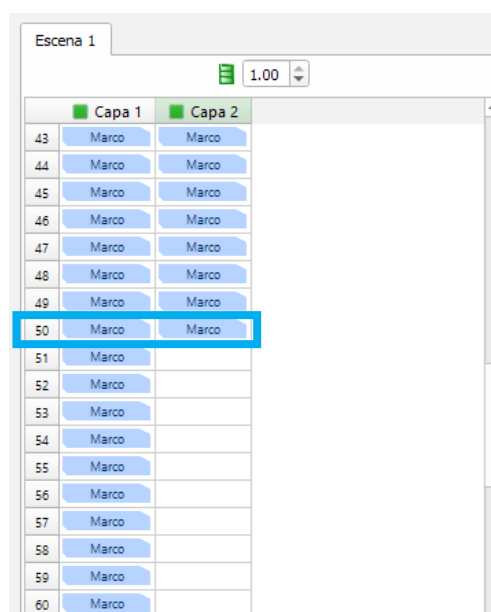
Escena 1

1.00

| | Capa 1 | Capa 2 |
|---|---|---|
| 43 | Marco | Marco |
| 44 | Marco | Marco |
| 45 | Marco | Marco |
| 46 | Marco | Marco |
| 47 | Marco | Marco |
| 48 | Marco | Marco |
| 49 | Marco | Marco |
| 50 | Marco | Marco |
| 51 | Marco | |
| 52 | Marco | |
| 53 | Marco | |
| 54 | Marco | |
| 55 | Marco | |
| 56 | Marco | |
| 57 | Marco | |
| 58 | Marco | |
| 59 | Marco | |
| 60 | Marco | |